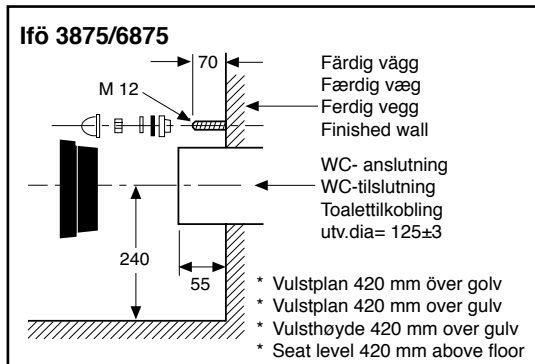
Ifö 3875/6875

70

M 12

Färdig vägg
Færdig væg
Ferdig vegg
Finished wall

WC- anslutning
WC-tilslutning
Toalettilkobling
utv.dia= 125±3

240

55

* Vulstplan 420 mm över golv
* Vulstplan 420 mm over gulv
* Vulsthøyde 420 mm over gulv
* Seat level 420 mm above floor